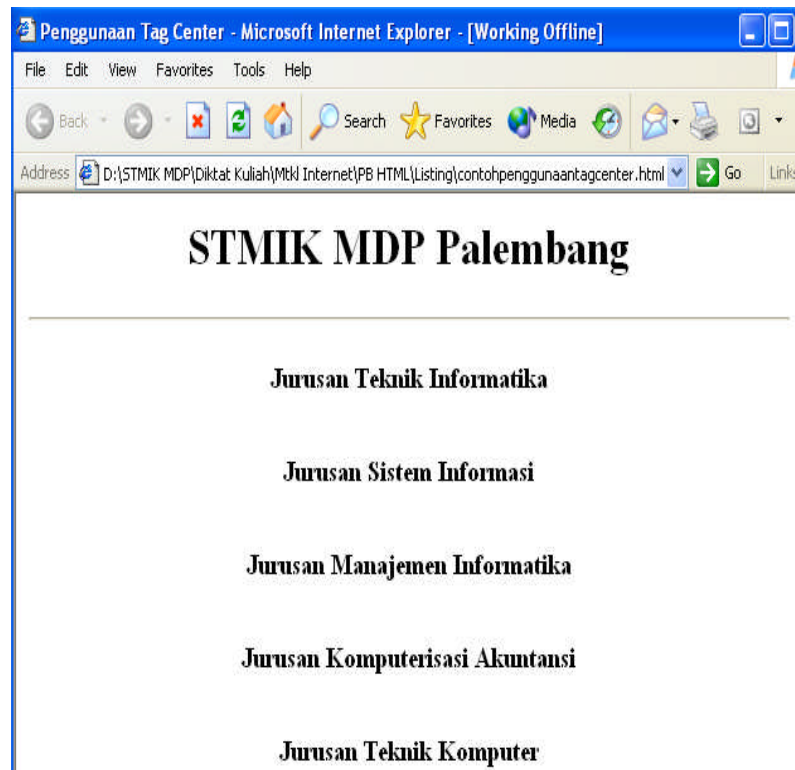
Penggunaan Tag Center - Microsoft Internet Explorer - [Working Offline]

File Edit View Favorites Tools Help

Back Search Favorites Media

Address D:\STMIK MDP\Diktat Kuliah\Mtkl Internet\PB HTML\Listing\contohpenggunaantagcenter.html Go Links

STMIK MDP Palembang

Jurusan Teknik Informatika

Jurusan Sistem Informasi

Jurusan Manajemen Informatika

Jurusan Komputerisasi Akuntansi

Jurusan Teknik Komputer